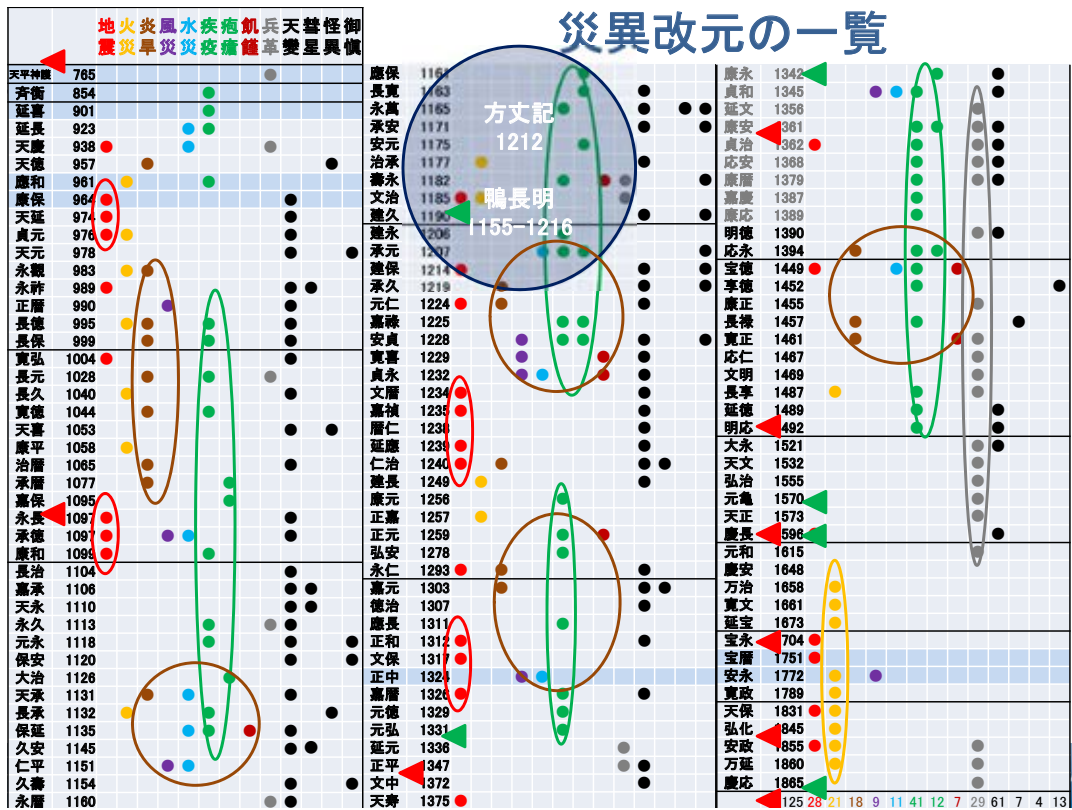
災異改元の一覧

| | | 地震 | 火災 | 炎旱 | 風災 | 水災 | 疾疫 | 疱瘡 | 飢饉 | 兵革 | 天変 | 彗星 | 怪異 | 御慎 |
|---|---|---|---|---|---|---|---|---|---|---|---|---|---|---|
| 天平神護 | 765 |
| 斉衡 | 854 |
| 延喜 | 901 |
| 延長 | 923 |
| 天慶 | 938 |
| 天徳 | 957 |
| 應和 | 961 |
| 康保 | 964 |
| 天延 | 974 |
| 貞元 | 976 |
| 天元 | 978 |
| 永観 | 983 |
| 永祚 | 989 |
| 正暦 | 990 |
| 長徳 | 995 |
| 長保 | 999 |
| 寛弘 | 1004 |
| 長元 | 1028 |
| 長久 | 1040 |
| 寛徳 | 1044 |
| 天喜 | 1053 |
| 康平 | 1058 |
| 治暦 | 1065 |
| 承暦 | 1077 |
| 嘉保 | 1095 |
| 永長 | 1097 |
| 承徳 | 1097 |
| 康和 | 1099 |
| 長治 | 1104 |
| 嘉承 | 1106 |
| 天永 | 1110 |
| 永久 | 1113 |
| 元永 | 1118 |
| 保安 | 1120 |
| 大治 | 1126 |
| 天承 | 1131 |
| 長承 | 1132 |
| 保延 | 1135 |
| 久安 | 1145 |
| 仁平 | 1151 |
| 久寿 | 1154 |
| 永暦 | 1160 |

方丈記
1212
鴨長明
1155-1216

| | |
|---|---|
| 應保 | 1161 |
| 長寛 | 1163 |
| 永萬 | 1165 |
| 承安 | 1171 |
| 安元 | 1175 |
| 治承 | 1177 |
| 寿永 | 1182 |
| 文治 | 1185 |
| 建久 | 1190 |
| 建永 | 1206 |
| 承元 | 1207 |
| 建保 | 1214 |
| 承久 | 1219 |
| 元仁 | 1224 |
| 嘉祿 | 1225 |
| 安貞 | 1228 |
| 寛喜 | 1229 |
| 貞永 | 1232 |
| 文暦 | 1234 |
| 嘉禎 | 1235 |
| 暦仁 | 1238 |
| 延應 | 1239 |
| 仁治 | 1240 |
| 建長 | 1249 |
| 康元 | 1256 |
| 正嘉 | 1257 |
| 正元 | 1259 |
| 弘安 | 1278 |
| 永仁 | 1293 |
| 嘉元 | 1303 |
| 徳治 | 1307 |
| 應長 | 1311 |
| 正和 | 1312 |
| 文保 | 1317 |
| 正中 | 1324 |
| 嘉暦 | 1326 |
| 元徳 | 1329 |
| 元弘 | 1331 |
| 延元 | 1336 |
| 正平 | 1347 |
| 文中 | 1372 |
| 天寿 | 1375 |

| | |
|---|---|
| 康永 | 1342 |
| 貞和 | 1345 |
| 延文 | 1356 |
| 康安 | 1361 |
| 貞治 | 1362 |
| 応安 | 1368 |
| 康暦 | 1379 |
| 嘉慶 | 1387 |
| 康応 | 1389 |
| 明徳 | 1390 |
| 応永 | 1394 |
| 宝徳 | 1449 |
| 享徳 | 1452 |
| 康正 | 1455 |
| 長禄 | 1457 |
| 寛正 | 1461 |
| 応仁 | 1467 |
| 文明 | 1469 |
| 長享 | 1487 |
| 延徳 | 1489 |
| 明応 | 1492 |
| 大永 | 1521 |
| 天文 | 1532 |
| 弘治 | 1555 |
| 元亀 | 1570 |
| 天正 | 1573 |
| 慶長 | 1596 |
| 元和 | 1615 |
| 慶安 | 1648 |
| 万治 | 1658 |
| 寛文 | 1661 |
| 延宝 | 1673 |
| 宝永 | 1704 |
| 宝暦 | 1751 |
| 安永 | 1772 |
| 寛政 | 1789 |
| 天保 | 1831 |
| 弘化 | 1845 |
| 安政 | 1855 |
| 万延 | 1860 |
| 慶応 | 1865 |

125 28 21 18 9 11 41 12 7 29 61 7 4 13